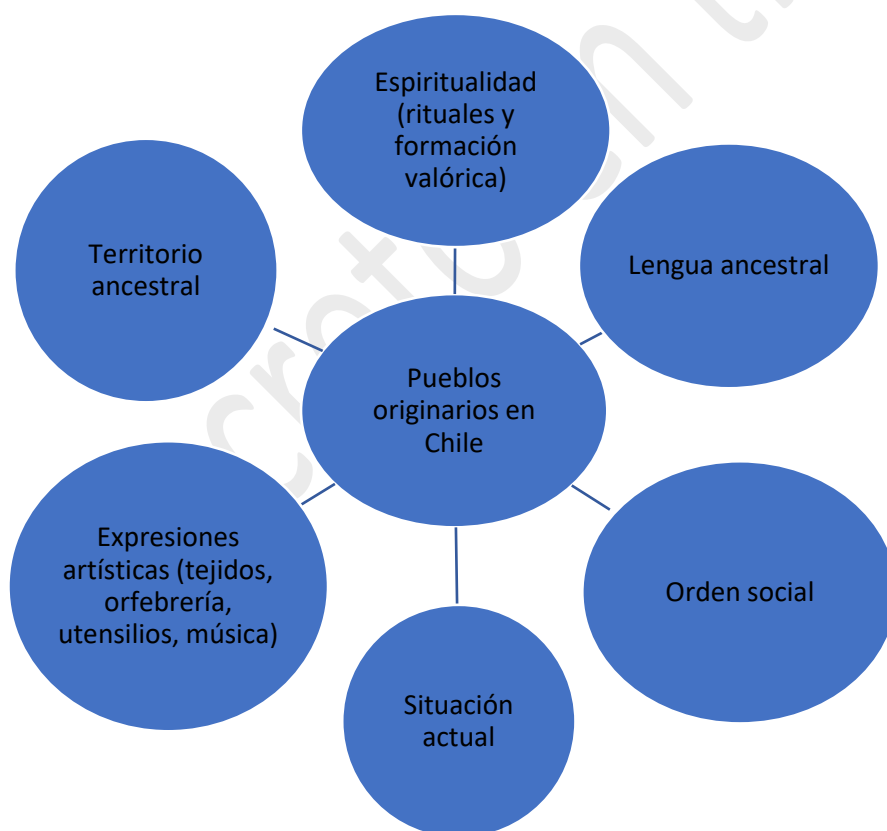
Pueblos originarios en Chile

Espiritualidad (rituales y formación valórica)

Lengua ancestral

Orden social

Situación actual

Expresiones artísticas (tejidos, orfebrería, utensilios, música)

Territorio ancestral